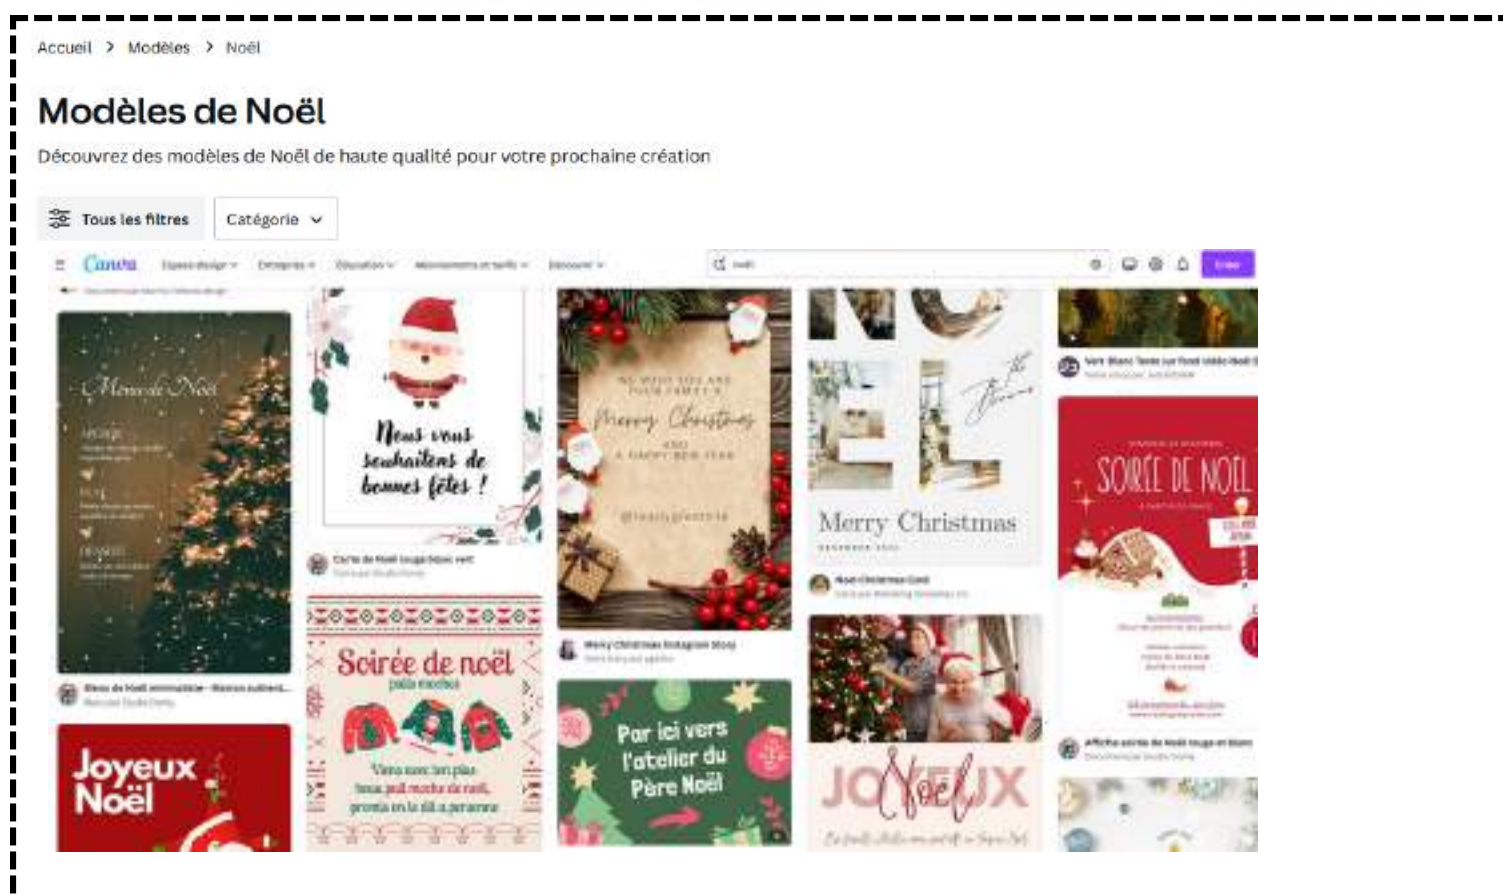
Accueil > Modèles > Noël

Modèles de Noël

Découvrez des modèles de Noël de haute qualité pour votre prochaine création

Tous les filtres
Catégorie

Canva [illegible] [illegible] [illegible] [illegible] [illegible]

noël

Créer

Menu de Noël

Nous vous souhaitons de bonnes fêtes !

Carte de Noël rouge blanc vert

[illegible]

Merry Christmas

AND A HAPPY NEW YEAR

Merry Christmas Instagram Story

Merry Christmas

Noël Christmas Card

SOIRÉE DE NOËL

Affiche soirée de Noël rouge et blanc

Menu de Noël minimaliste

Soirée de noël

pulls moches

Par ici vers l'atelier du Père Noël

Joyeux Noël

JOYEUX Noël